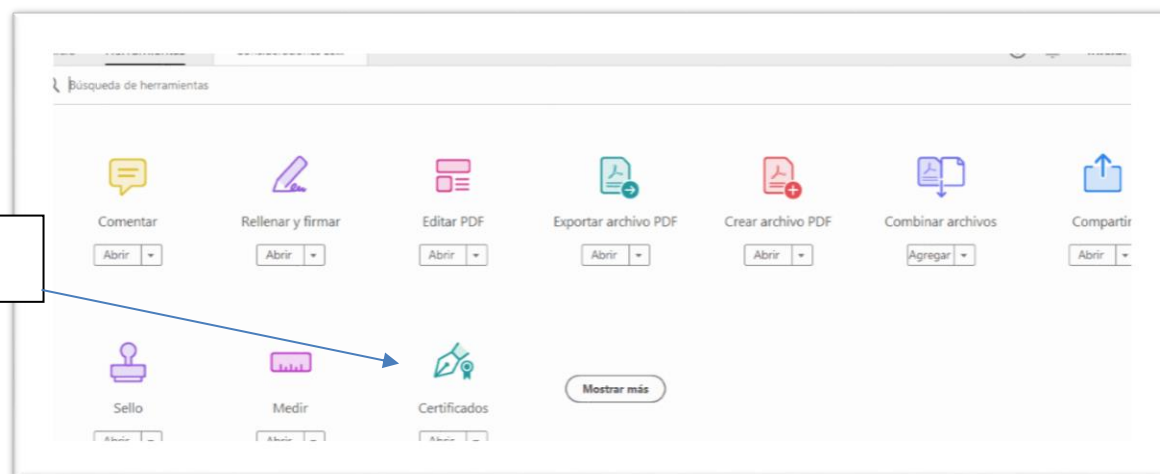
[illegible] Herramientas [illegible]

Búsqueda de herramientas

Comentar
Abrir

Rellenar y firmar
Abrir

Editar PDF
Abrir

Exportar archivo PDF
Abrir

Crear archivo PDF
Abrir

Combinar archivos
Agregar

Compartir
Abrir

Sello
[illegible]

Medir
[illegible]

Certificados
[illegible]

Mostrar más